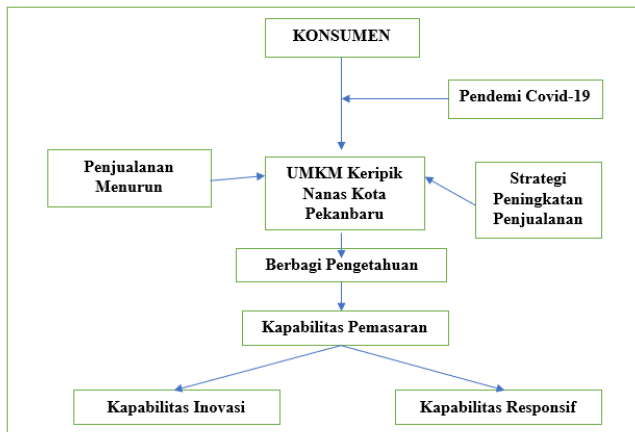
KONSUMEN

Pendemi Covid-19

Penjualanan Menurun

UMKM Keripik Nanas Kota Pekanbaru

Strategi Peningkatan Penjualanan

Berbagi Pengetahuan

Kapabilitas Pemasaran

Kapabilitas Inovasi

Kapabilitas Responsif